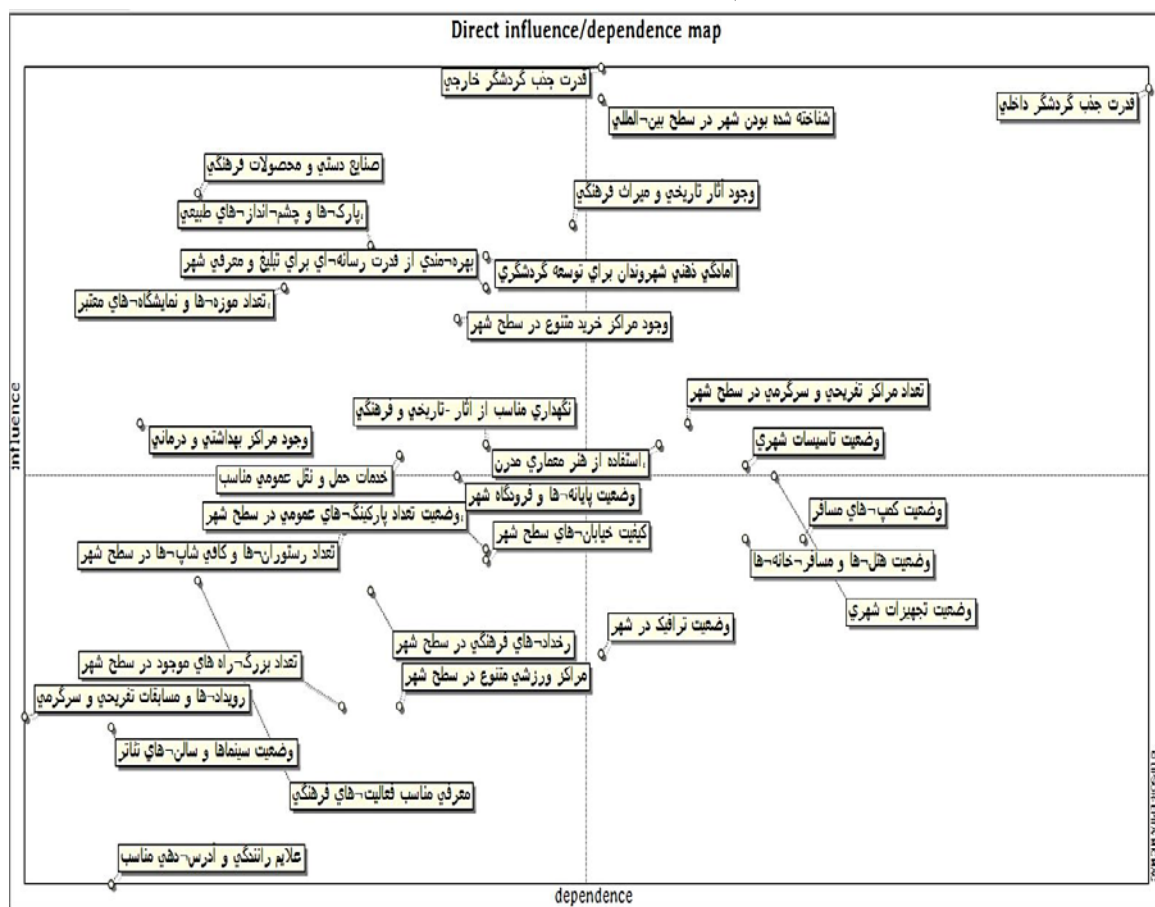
Direct influence/dependence map

قدرت جذب گردشگر خارجي

شناخته شده بودن شهر در سطح بين¬المللي

قدرت جذب گردشگر داخلي

صنايع دستي و محصولات فرهنگي

وجود آثار تاريخي و ميراث فرهنگي

پارك¬ها و چشم¬انداز¬هاي طبيعي

بهره¬مندي از قدرت رسانه¬اي براي تبليغ و معرفي شهر

امادگي ذهني شهروندان براي توسعه گردشگري

تعداد موزه¬ها و نمايشگاه¬هاي معتبر

وجود مراكز خريد متنوع در سطح شهر

influence

تعداد مراكز تفريحي و سرگرمي در سطح شهر

نگهداري مناسب از آثار -تاريخي و فرهنگي

وجود مراكز بهداشتي و درماني

وضعيت تاسيسات شهري

استفاده از هنر معماري مدرن

خدمات حمل و نقل عمومي مناسب

وضعيت پايانه¬ها و فرودگاه شهر

وضعيت تعداد پاركينگ¬هاي عمومي در سطح شهر

وضعيت كمپ¬هاي مسافر

كيفيت خيابان¬هاي سطح شهر

تعداد رستوران¬ها و كافي شاپ¬ها در سطح شهر

وضعيت هتل¬ها و مسافر¬خانه¬ها

وضعيت تجهيزات شهري

وضعيت ترافيك در شهر

رخداد¬هاي فرهنگي در سطح شهر

تعداد بزرگ¬راه هاي موجود در سطح شهر

مراكز ورزشي متنوع در سطح شهر

رويداد¬ها و مسابقات تفريحي و سرگرمي

وضعيت سينماها و سالن¬هاي تئاتر

معرفي مناسب فعاليت¬هاي فرهنگي

علايم رانندگي و آدرس¬دهي مناسب

dependence